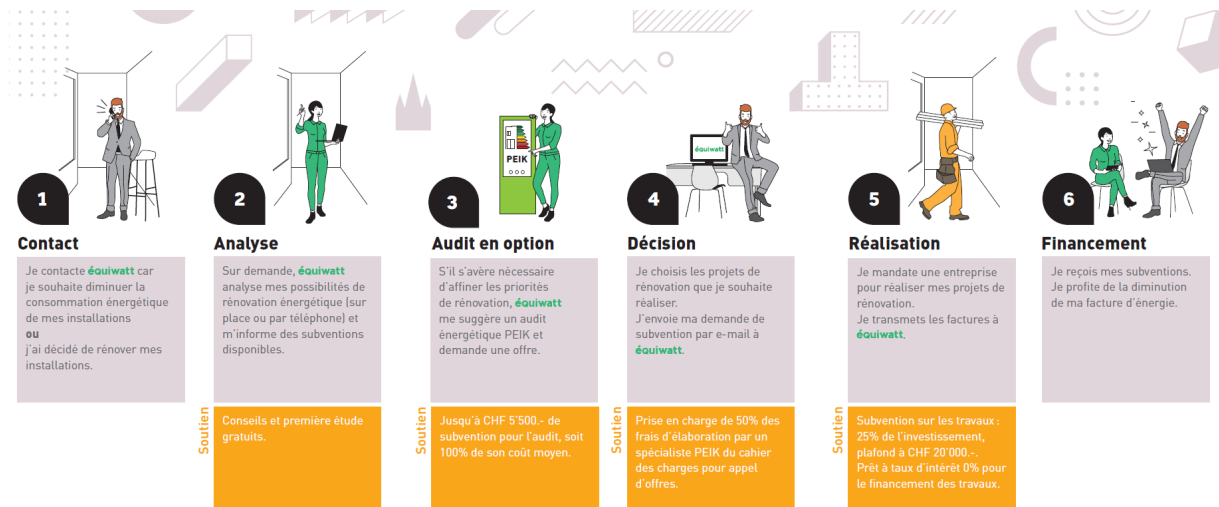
PEIK

équiwatt

1

Contact

Je contacte équiwatt car je souhaite diminuer la consommation énergétique de mes installations
ou
j'ai décidé de rénover mes installations.

2

Analyse

Sur demande, équiwatt analyse mes possibilités de rénovation énergétique (sur place ou par téléphone) et m'informe des subventions disponibles.

Soutien

Conseils et première étude gratuits.

3

Audit en option

S'il s'avère nécessaire d'affiner les priorités de rénovation, équiwatt me suggère un audit énergétique PEIK et demande une offre.

Soutien

Jusqu'à CHF 5'500.- de subvention pour l'audit, soit 100% de son coût moyen.

4

Décision

Je choisis les projets de rénovation que je souhaite réaliser.
J'envoie ma demande de subvention par e-mail à équiwatt.

Soutien

Prise en charge de 50% des frais d'élaboration par un spécialiste PEIK du cahier des charges pour appel d'offres.

5

Réalisation

Je mandate une entreprise pour réaliser mes projets de rénovation.
Je transmets les factures à équiwatt.

Soutien

Subvention sur les travaux : 25% de l'investissement, plafond à CHF 20'000.-.
Prêt à taux d'intérêt 0% pour le financement des travaux.

6

Financement

Je reçois mes subventions.
Je profite de la diminution de ma facture d'énergie.